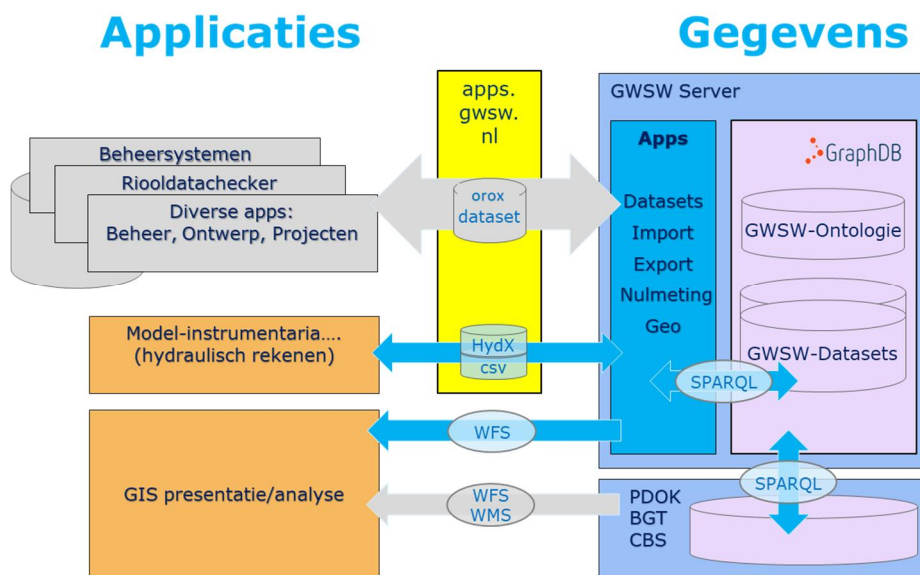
Applicaties

Gegevens

apps.
gwsw.
nl

GWSW Server

Apps

GraphDB

Beheersystemen

Riooldatachecker

Diverse apps:
Beheer, Ontwerp, Projecten

orox
dataset

Datasets
Import
Export
Nulmeting
Geo

GWSW-Ontologie

GWSW-Datasets

Model-instrumentaria....
(hydraulisch rekenen)

HydX
csv

SPARQL

WFS

GIS presentatie/analyse

WFS
WMS

SPARQL

PDOK
BGT
CBS